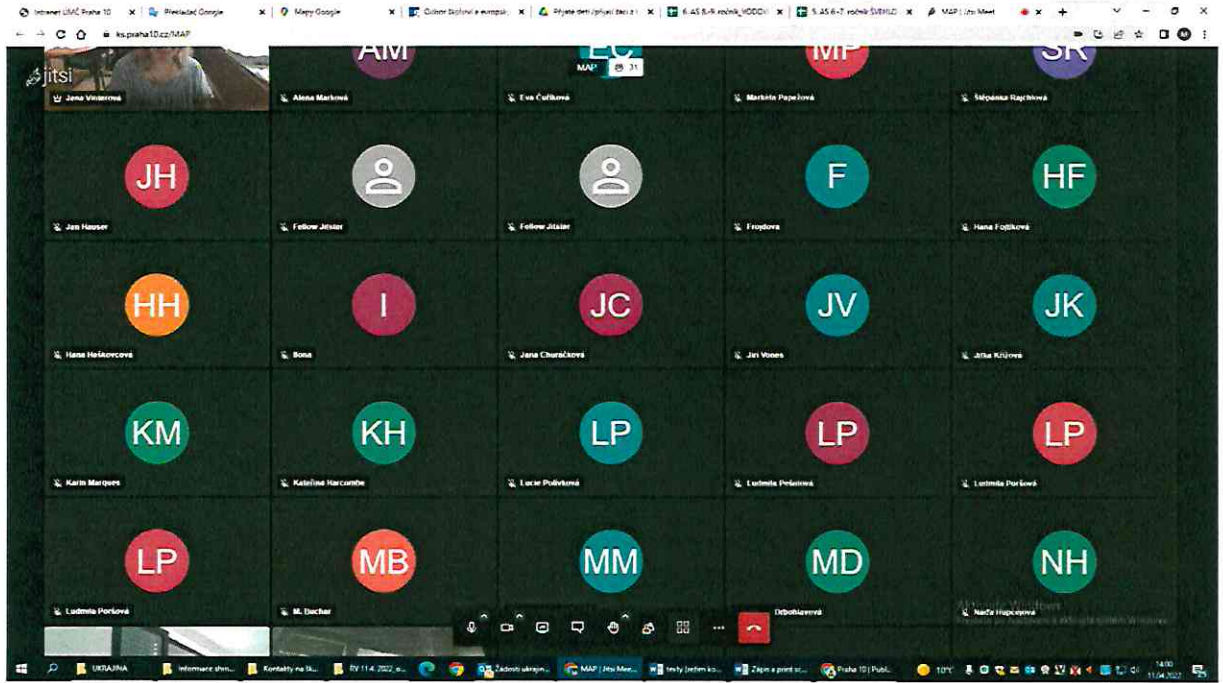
Intranet ÚMČ Praha 10 | Překladač Google | Mapy Google | Ostrov školství a evropsk... | Přijeté děti (přijetí žáci z... | 6. AS 8.-9. ročník_VODOV... | 5. AS 6.-7. ročník ŠVEHL... | MAP | Jitsi Meet

ks.praha10.cz/MAP

jitsi

Jana Vinterová

AM
Alena Marková

EC
MAP 31
Eva Čufíková

MP
Markéta Papežová

SR
Štěpánka Rajchlová

JH
Jan Hauser

Fellow Jitster

Fellow Jitster

F
Frojdova

HF
Hana Fojtíková

HH
Hana Heškovcová

I
Ilona

JC
Jana Churáčková

JV
Jiri Vones

JK
Jitka Křížová

KM
Karin Marques

KH
Kateřina Harcombe

LP
Lucie Polívková

LP
Ludmila Pešanová

LP
Ludmila Poršová

LP
Ludmila Poršová

MB
M. Bachar

MM

MD
Drbohlavová

NH
Naďa Hupcejova

Aktivovat Windows
Přejděte do Nastavení a aktivujte systém Windows.

UKRAJINA | Informace shrn... | Kontakty na šk... | RV 11.4.2022_o... | Žádosti ukrajin... | MAP | Jitsi Mee... | testy (režim ko... | Zápis z první sc... | Praha 10 | Publ...

10°C

14:00
11.04.2022